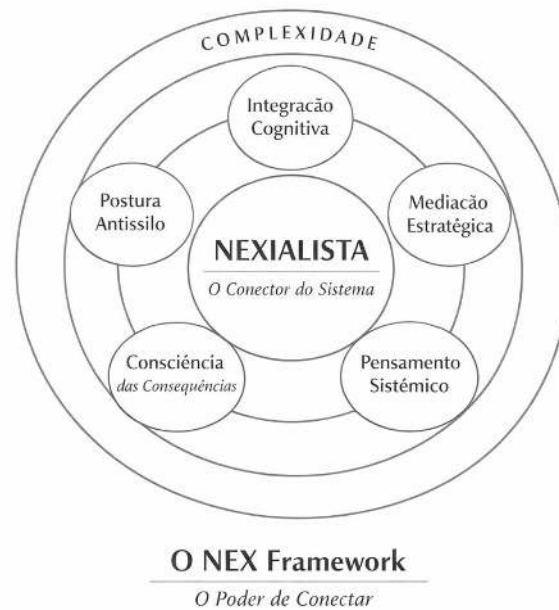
COMPLEXIDADE

Integração Cognitiva

Postura Antissilo

Mediacão Estratégica

NEXIALISTA

O Conector do Sistema

Consciência das Consequências

Pensamento Sistémico

O NEX Framework

O Poder de Conectar